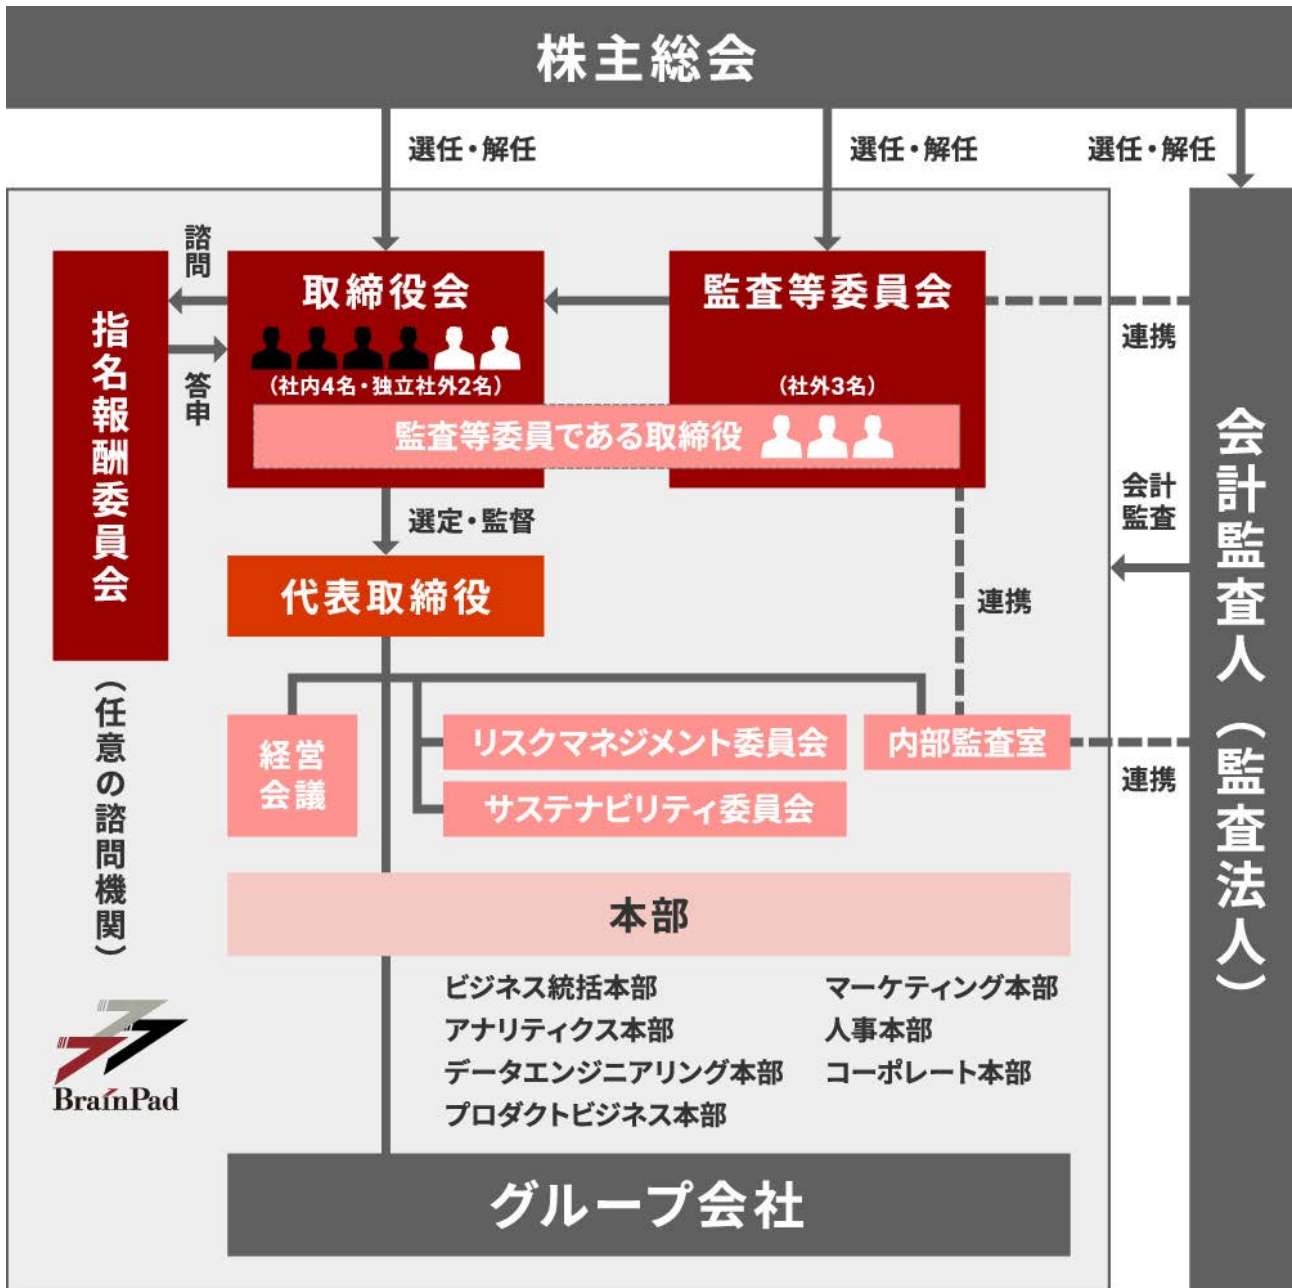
株主総会

選任・解任

選任・解任

選任・解任

諮問

答申

指名報酬委員会

（任意の諮問機関）

取締役会

（社内4名・独立社外2名）

監査等委員会

（社外3名）

監査等委員である取締役

連携

会計監査

会計監査人（監査法人）

選定・監督

代表取締役

連携

経営会議

リスクマネジメント委員会

サステナビリティ委員会

内部監査室

連携

本部

ビジネス統括本部
アナリティクス本部
データエンジニアリング本部
プロダクトビジネス本部

マーケティング本部
人事本部
コーポレート本部

BrainPad

グループ会社